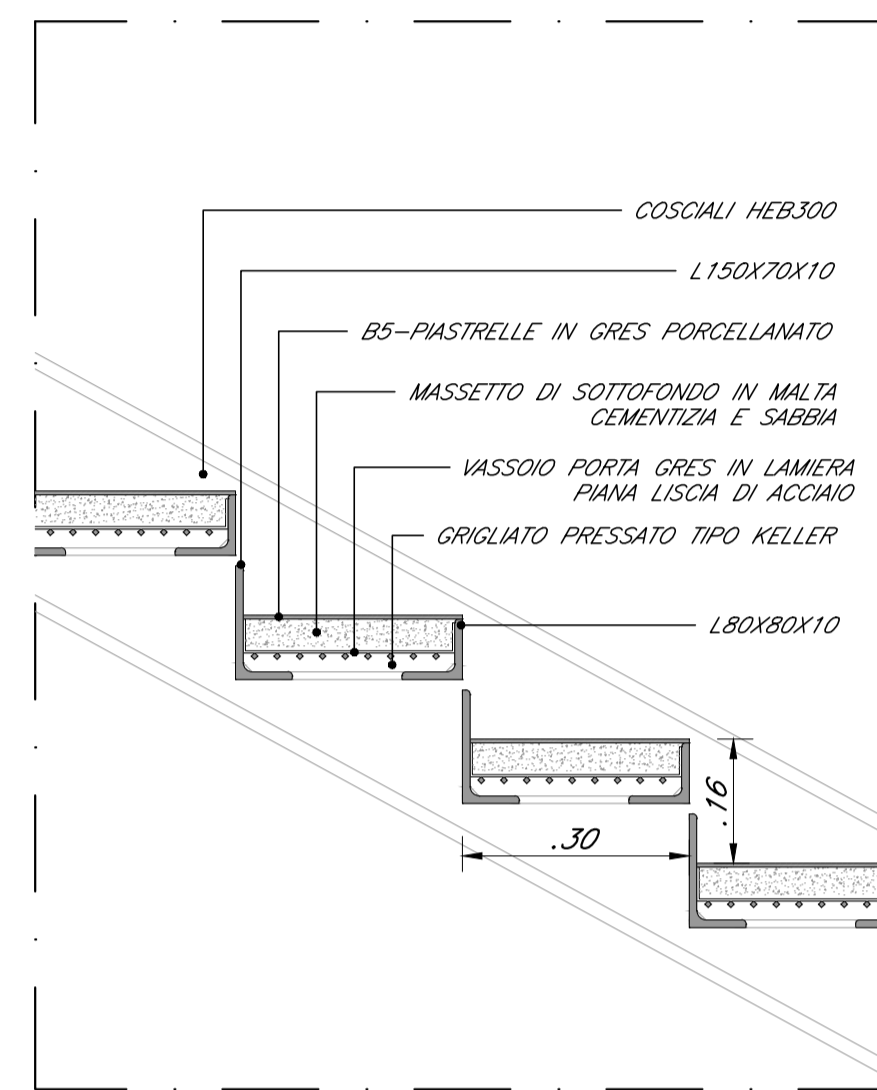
COSCIALI HEB300

L150X70X10

B5–PIASTRELLE IN GRES PORCELLANATO

MASSETTO DI SOTTOFONDO IN MALTA CEMENTIZIA E SABBIA

VASSOIO PORTA GRES IN LAMIERA PIANA LISCIA DI ACCIAIO

GRIGLIATO PRESSATO TIPO KELLER

L80X80X10

.16

.30